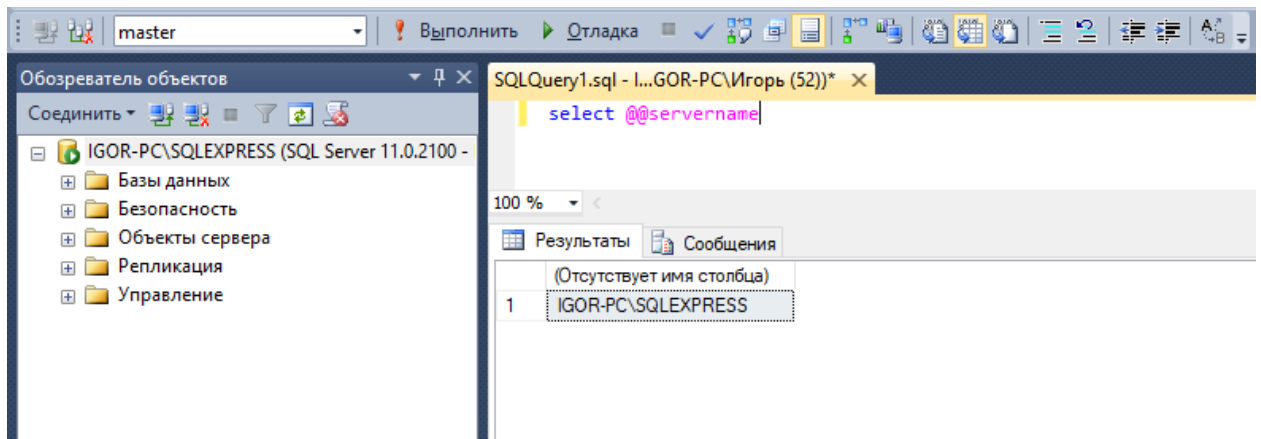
master
Выполнить Отладка

Обозреватель объектов
Соединить
IGOR-PC\SQLEXPRESS (SQL Server 11.0.2100 -
Базы данных
Безопасность
Объекты сервера
Репликация
Управление

SQLQuery1.sql - I...GOR-PC\Игорь (52))*
select @@servername

100 %

Результаты
Сообщения

|   | (Отсутствует имя столбца) |
|---|---|
| 1 | IGOR-PC\SQLEXPRESS |